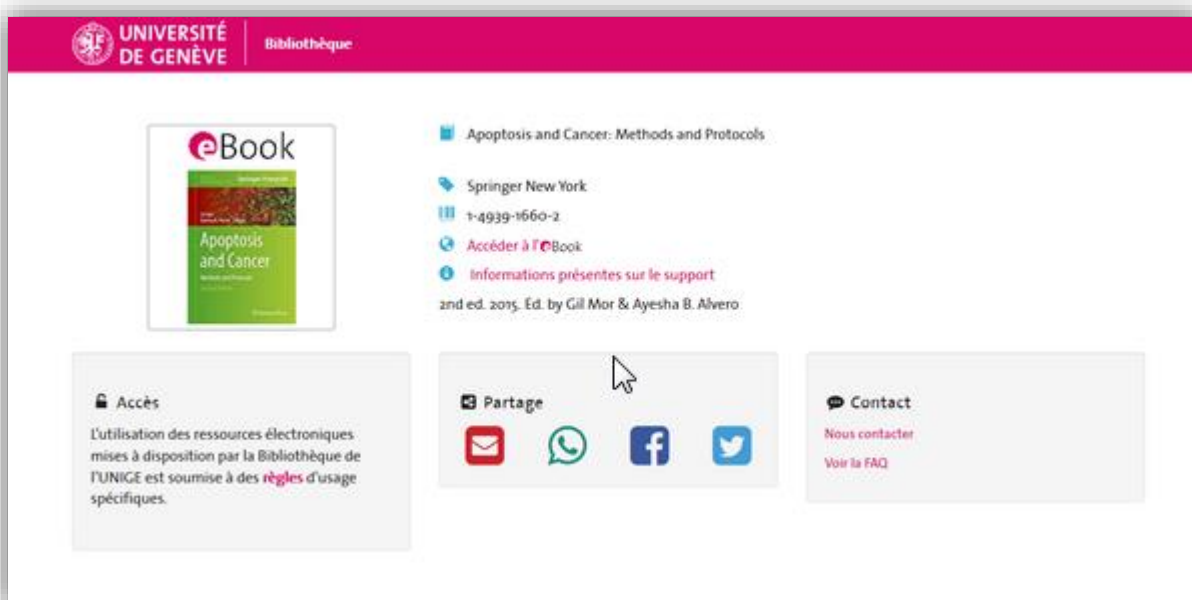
UNIVERSITÉ DE GENÈVE | Bibliothèque

eBook

Springer Protocols

Apoptosis and Cancer
Methods and Protocols

Apoptosis and Cancer: Methods and Protocols

Springer New York

1-4939-1660-2

Accéder à l'eBook

Informations présentes sur le support

2nd ed. 2015. Ed. by Gil Mor & Ayesha B. Alvero

Accès

L'utilisation des ressources électroniques mises à disposition par la Bibliothèque de l'UNIGE est soumise à des règles d'usage spécifiques.

Partage

Contact

Nous contacter

Voir la FAQ